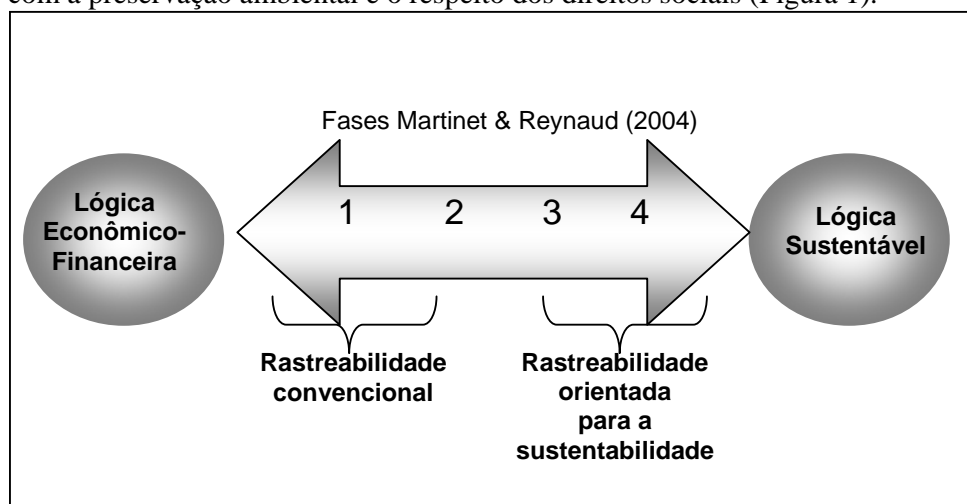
com a preservação ambiental e o respeito dos direitos sociais (Figura 1).

Fases Martinet & Reynaud (2004)

Lógica Econômico-Financeira

1 2 3 4

Lógica Sustentável

Rastreabilidade convencional

Rastreabilidade orientada para a sustentabilidade